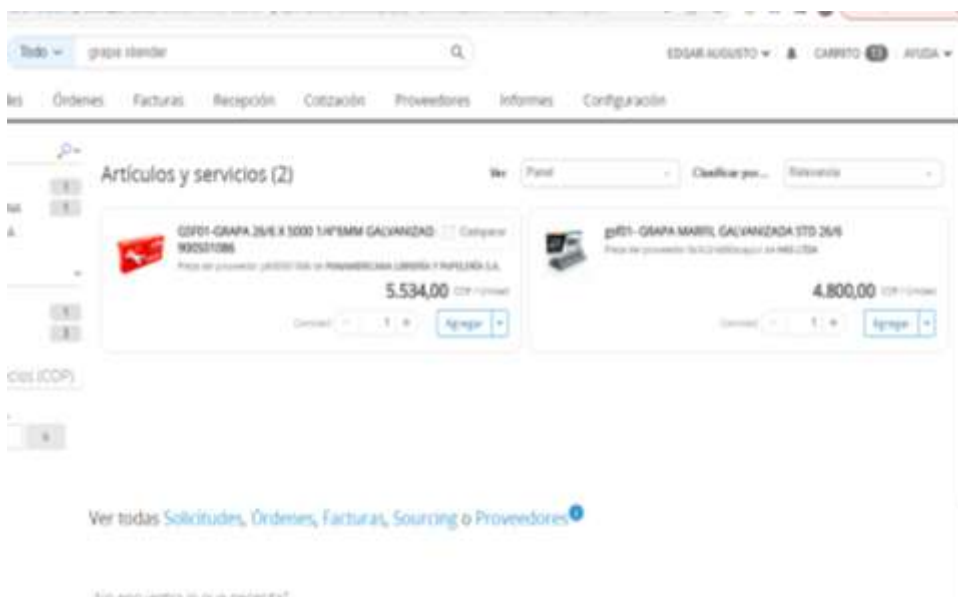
Todo ⌄ grapa stender

EDGAR AUGUSTO ⌄ CARRITO 13 AYUDA ⌄

les Órdenes Facturas Recepción Cotización Proveedores Informes Configuración

Artículos y servicios (2)

Ver Panel

Clasificar por... Relevancia

G3F01-GRAPA 26/6 X 5000 1/4"6MM GALVANIZADO 900501086

Comparar

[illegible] PANAMERICANA LIBRERIA Y PAPELERIA S.A.

5.534,00 COP / Unidad

Cantidad 1 Agregar

gsf01- GRAPA MARFIL GALVANIZADA STD 26/6

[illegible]

4.800,00 COP / Unidad

Cantidad 1 Agregar

1
1
1
2

cios (COP)

Ver todas Solicitudes, Órdenes, Facturas, Sourcing o Proveedores

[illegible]